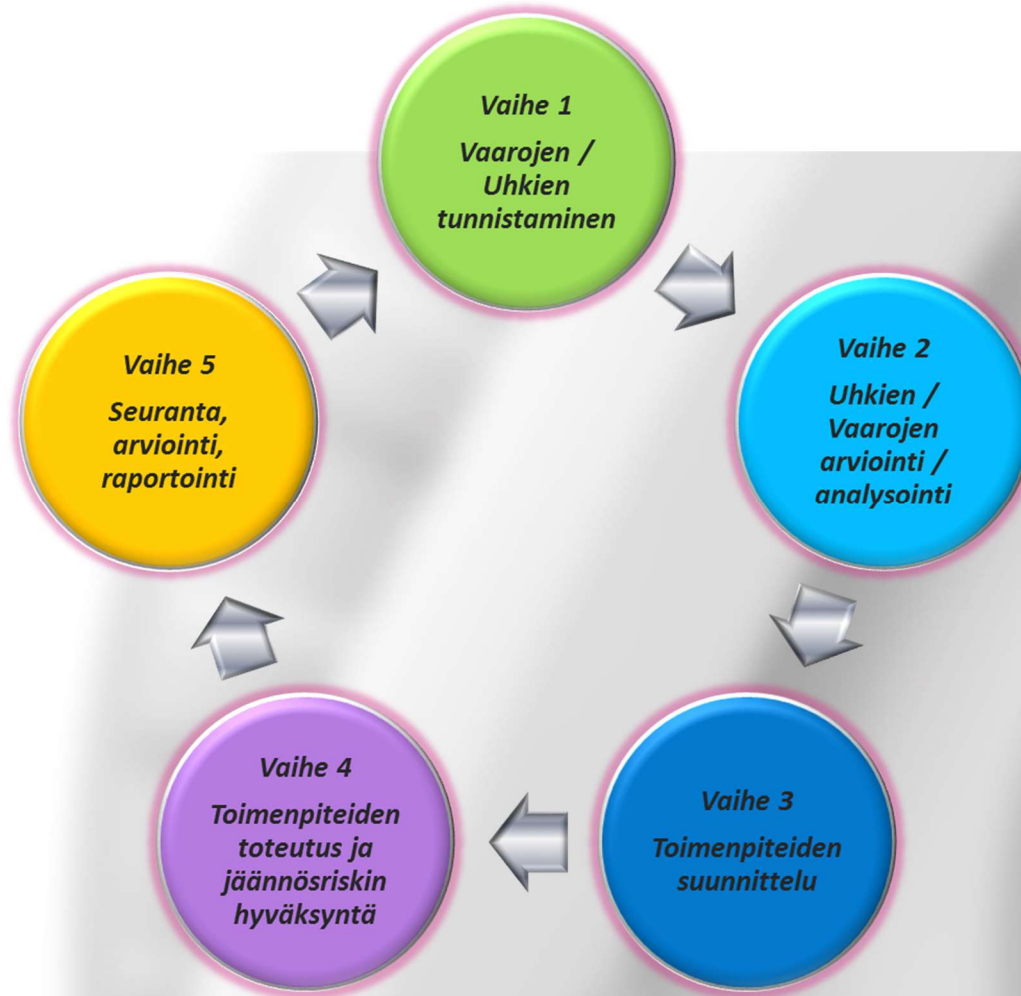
Vaihe 1

Vaarojen / Uhkien tunnistaminen

Vaihe 2

Uhkien / Vaarojen arviointi / analysointi

Vaihe 3

Toimenpiteiden suunnittelu

Vaihe 4

Toimenpiteiden toteutus ja jäännösriskin hyväksyntä

Vaihe 5

Seuranta, arviointi, raportointi